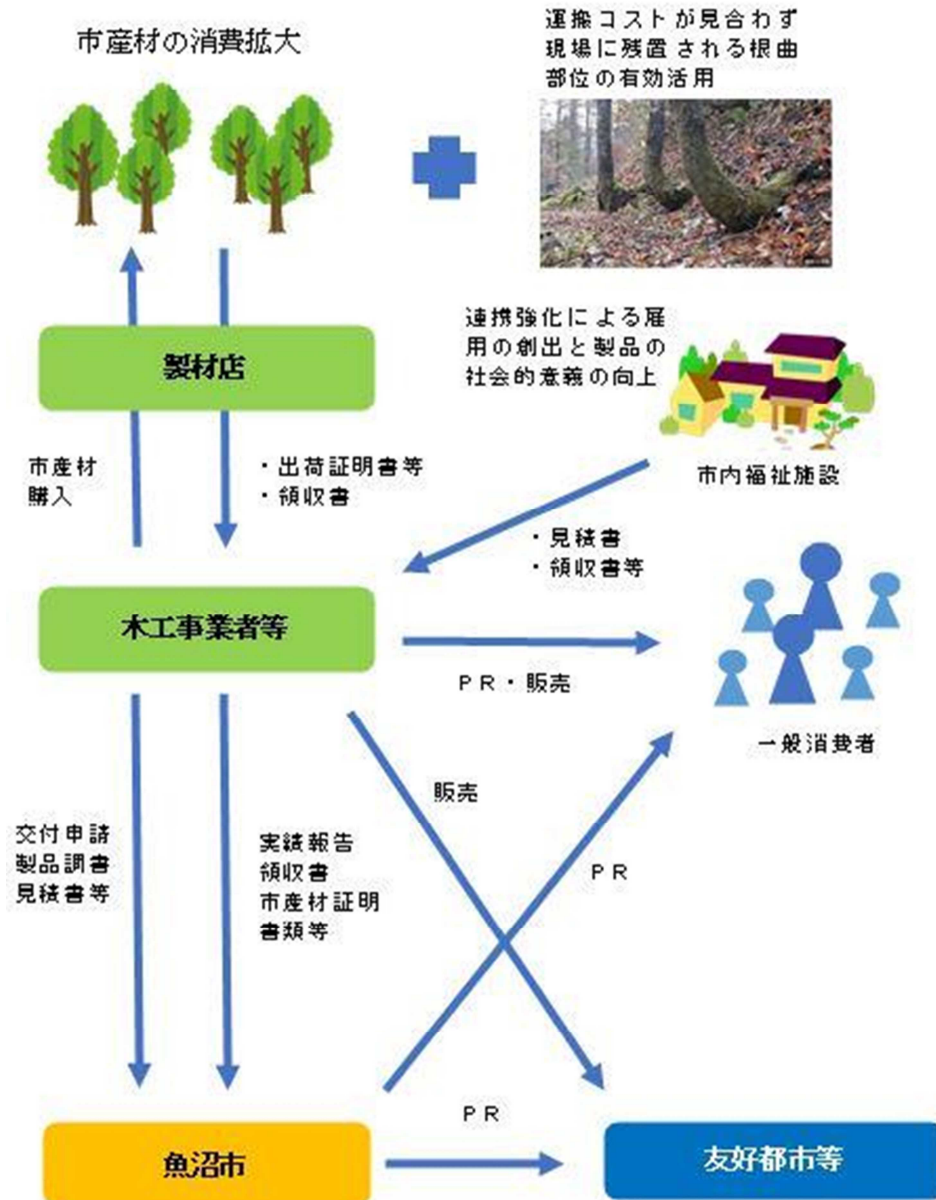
市産材の消費拡大

運搬コストが見合わず現場に残置される根曲部位の有効活用

製材店

連携強化による雇用の創出と製品の社会的意義の向上

市内福祉施設

市産材購入

・出荷証明書等
・領収書

・見積書
・領収書等

木工事業者等

ＰＲ・販売

一般消費者

販売

交付申請
製品調書
見積書等

実績報告
領収書
市産材証明書類等

ＰＲ

ＰＲ

魚沼市

友好都市等